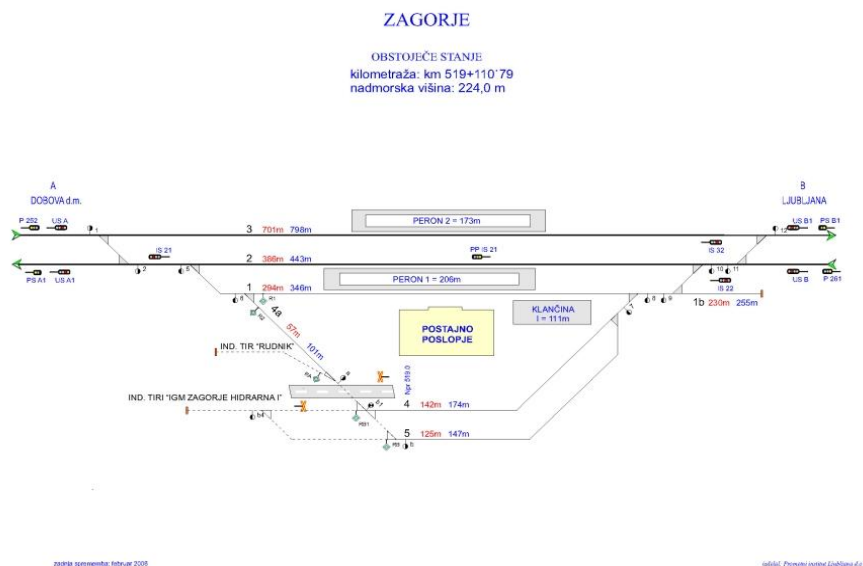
ZAGORJE

OBSTOJEČE STANJE
kilometraža: km 519+110'79
nadmorska višina: 224,0 m

A
DOBOVA d.m.

B
LJUBLJANA

P 252
US A
1

US B1
PS B1

PERON 2 = 173m

3 701m 798m

IS 21
PP IS 21
IS 32

2 386m 443m

2
5

PS A1
US A1

10
11

US B
P 261

PERON 1 = 206m

1 294m 346m

IS 22

6
7
8
9

4B
57m
101m

KLANČINA
l = 111m

1b 230m 255m

POSTAJNO
POSLOPJE

IND. TIR "RUDNIK"

IND. TIRI "IGM ZAGORJE HIDRARNA I"

4 142m 174m

5 125m 147m

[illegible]

zadnja sprememba: februar 2008

izdelal: Prometni institut Ljubljana d.o.o.